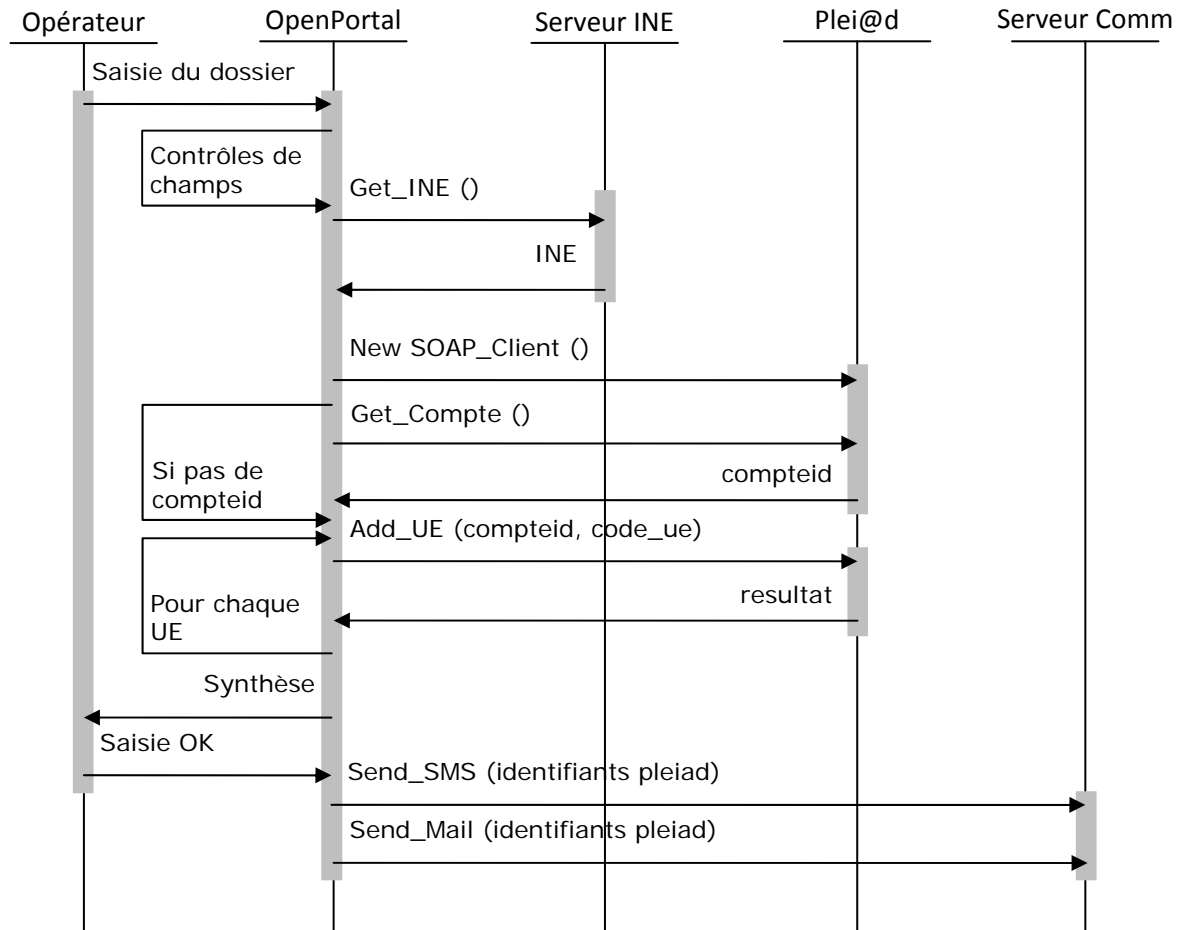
Opérateur
OpenPortal
Serveur INE
Plei@d
Serveur Comm

Saisie du dossier
Contrôles de champs
Get_INE ()
INE
New SOAP_Client ()
Get_Compte ()
compteid
Si pas de compteid
Add_UE (compteid, code_ue)
resultat
Pour chaque UE
Synthèse
Saisie OK
Send_SMS (identifiants pleiad)
Send_Mail (identifiants pleiad)